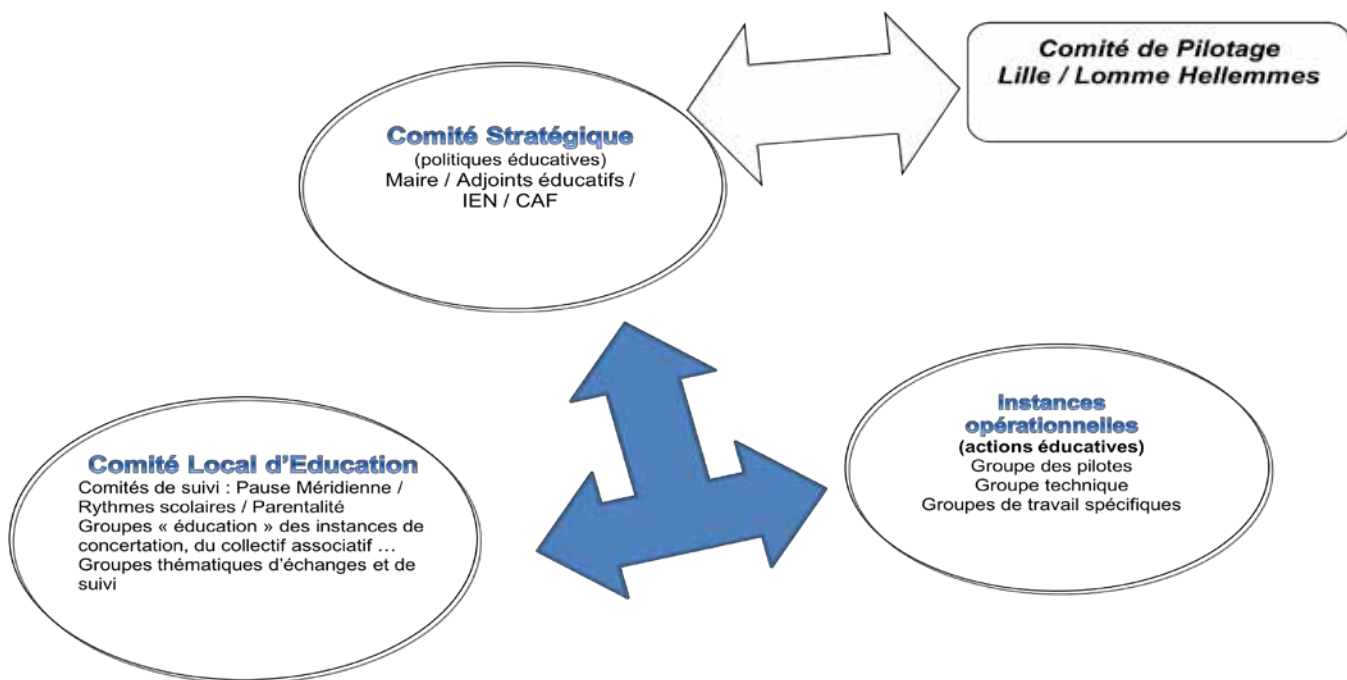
Comité de Pilotage
Lille / Lomme Hellemmes

Comité Stratégique
(politiques éducatives)
Maire / Adjoints éducatifs / IEN / CAF

Instances opérationnelles
(actions éducatives)
Groupe des pilotes
Groupe technique
Groupes de travail spécifiques

Comité Local d'Education
Comités de suivi : Pause Méridienne / Rythmes scolaires / Parentalité
Groupes « éducation » des instances de concertation, du collectif associatif …
Groupes thématiques d'échanges et de suivi